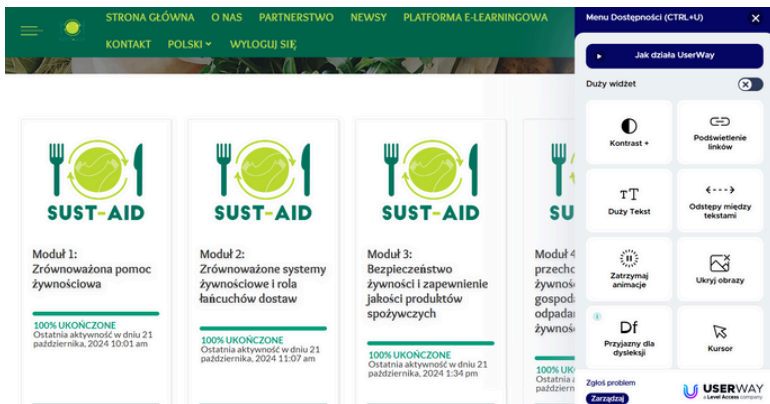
STRONA GŁÓWNA O NAS PARTNERSTWO NEWSY PLATFORMA E-LEARNINGOWA
KONTAKT POLSKI WYLOGUJ SIĘ

SUST-AID

Moduł 1:
Zrównoważona pomoc żywnościowa

100% UKOŃCZONE
Ostatnia aktywność w dniu 21 października, 2024 10:01 am

SUST-AID

Moduł 2:
Zrównoważone systemy żywnościowe i rola łańcuchów dostaw

100% UKOŃCZONE
Ostatnia aktywność w dniu 21 października, 2024 11:07 am

SUST-AID

Moduł 3:
Bezpieczeństwo żywności i zapewnienie jakości produktów spożywczych

100% UKOŃCZONE
Ostatnia aktywność w dniu 21 października, 2024 1:34 pm

SU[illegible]

Moduł 4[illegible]
przechc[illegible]
żywnoś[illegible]
gospod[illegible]
odpada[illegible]
żywnoś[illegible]

Menu Dostępności (CTRL+U)

Jak działa UserWay

Duży widżet

Kontrast +

Podświetlenie linków

Duży Tekst

Odstępy między tekstami

Zatrzymaj animacje

Ukryj obrazy

Przyjazny dla dysleksji

Kursor

Zgłoś problem
Zarządzaj

USERWAY
a Level Access company